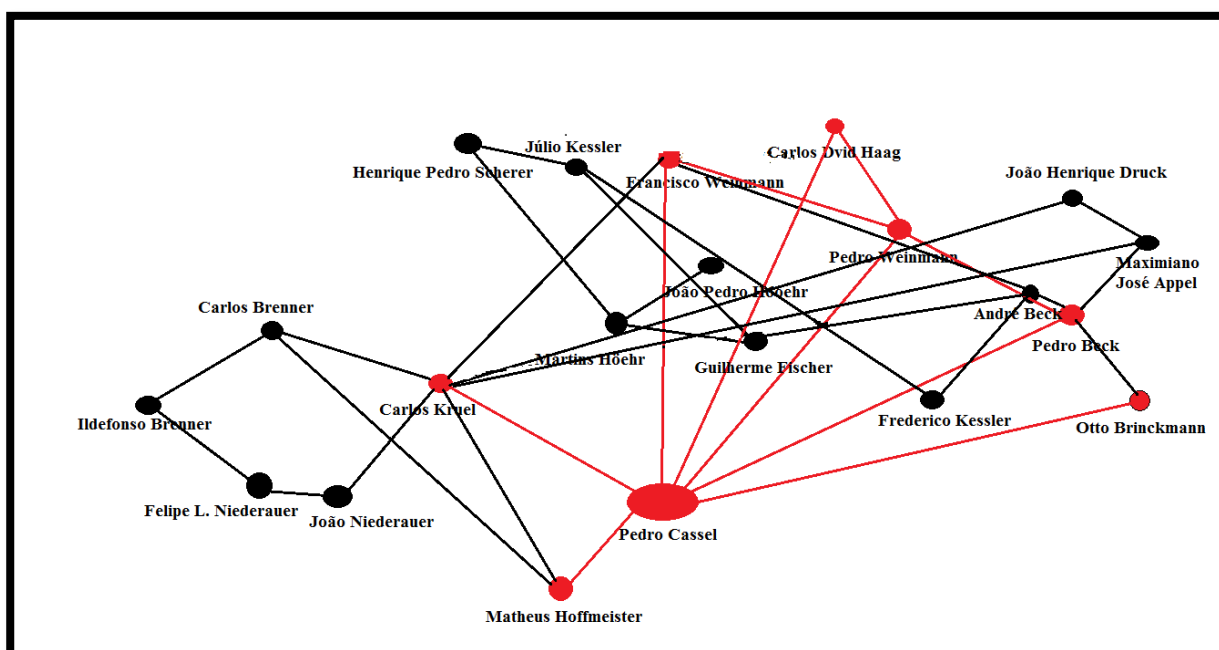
Júlio Kessler
Henrique Pedro Scherer
Francisco Weinmann
Carlos Dvid Haag
João Henrique Druck
Pedro Weinmann
Maximiano José Appel
João Pedro Höehr
Carlos Brenner
Andre Beck
Pedro Beck
Martins Höehr
Guilherme Fischer
Carlos Kruel
Ildefonso Brenner
Frederico Kessler
Otto Brinckmann
Felipe L. Niederauer
João Niederauer
Pedro Cassel
Matheus Hoffmeister